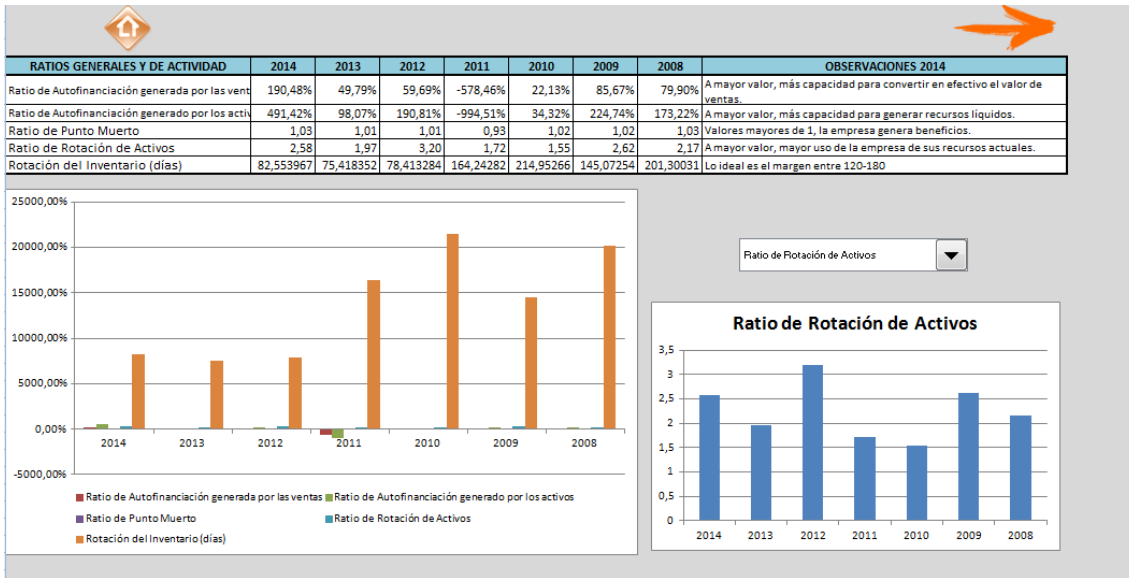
| RATIOS GENERALES Y DE ACTIVIDAD | 2014 | 2013 | 2012 | 2011 | 2010 | 2009 | 2008 | OBSERVACIONES 2014 |
|---|---|---|---|---|---|---|---|---|
| Ratio de Autofinanciación generada por las vent | 190,48% | 49,79% | 59,69% | -578,46% | 22,13% | 85,67% | 79,90% | A mayor valor, más capacidad para convertir en efectivo el valor de ventas. |
| Ratio de Autofinanciación generado por los activ | 491,42% | 98,07% | 190,81% | -994,51% | 34,32% | 224,74% | 173,22% | A mayor valor, más capacidad para generar recursos líquidos. |
| Ratio de Punto Muerto | 1,03 | 1,01 | 1,01 | 0,93 | 1,02 | 1,02 | 1,03 | Valores mayores de 1, la empresa genera beneficios. |
| Ratio de Rotación de Activos | 2,58 | 1,97 | 3,20 | 1,72 | 1,55 | 2,62 | 2,17 | A mayor valor, mayor uso de la empresa de sus recursos actuales. |
| Rotación del Inventario (días) | 82,553967 | 75,418352 | 78,413284 | 164,24282 | 214,95266 | 145,07254 | 201,30031 | Lo ideal es el margen entre 120-180 |

25000,00%
20000,00%
15000,00%
10000,00%
5000,00%
0,00%
-5000,00%
2014 2013 2012 2011 2010 2009 2008

Ratio de Autofinanciación generada por las ventas
Ratio de Autofinanciación generado por los activos
Ratio de Punto Muerto
Ratio de Rotación de Activos
Rotación del Inventario (días)

Ratio de Rotación de Activos

Ratio de Rotación de Activos
3,5
3
2,5
2
1,5
1
0,5
0
2014 2013 2012 2011 2010 2009 2008